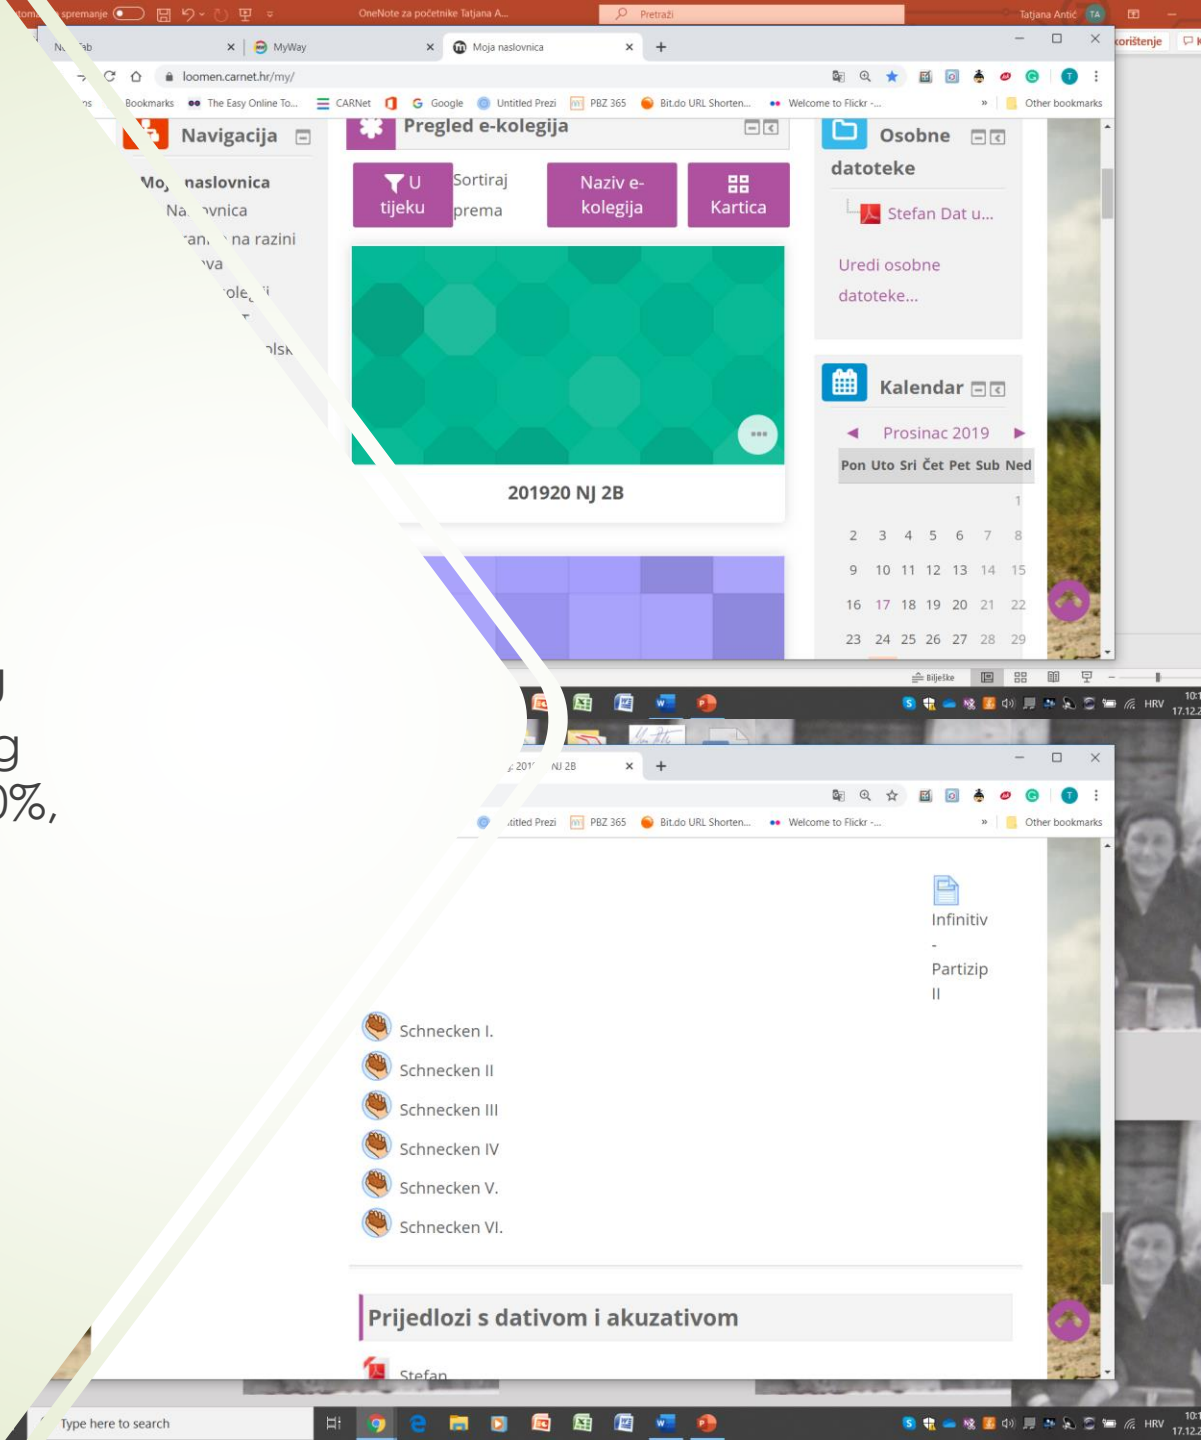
spremanje
OneNote za početnike Tatjana A...
Pretraži
Tatjana Antić TA
korištenje

MyWay
Moja naslovnica
loomen.carnet.hr/my/
Bookmarks The Easy Online To... CARNet Google Untitled Prezi PBZ 365 Bit.do URL Shorten... Welcome to Flickr -... Other bookmarks

Navigacija
Mo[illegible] naslovnica
Na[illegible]vnica
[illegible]an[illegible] na razini
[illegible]va
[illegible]ole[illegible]
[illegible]lsk

Pregled e-kolegija
U tijeku
Sortiraj prema
Naziv e-kolegija
Kartica
201920 NJ 2B

Osobne datoteke
Stefan Dat u...
Uredi osobne datoteke...

Kalendar
Prosinac 2019

| Pon | Uto | Sri | Čet | Pet | Sub | Ned |
|---|---|---|---|---|---|---|
| | | | | | | 1 |
| 2 | 3 | 4 | 5 | 6 | 7 | 8 |
| 9 | 10 | 11 | 12 | 13 | 14 | 15 |
| 16 | 17 | 18 | 19 | 20 | 21 | 22 |
| 23 | 24 | 25 | 26 | 27 | 28 | 29 |

Bilješke
HRV 10:1 17.12.

g
0%,

201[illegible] NJ 2B
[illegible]titled Prezi PBZ 365 Bit.do URL Shorten... Welcome to Flickr -... Other bookmarks

Infinitiv - Partizip II
Schnecken I.
Schnecken II
Schnecken III
Schnecken IV
Schnecken V.
Schnecken VI.

Prijedlozi s dativom i akuzativom
Stefan

Type here to search
HRV 10:1 17.12.